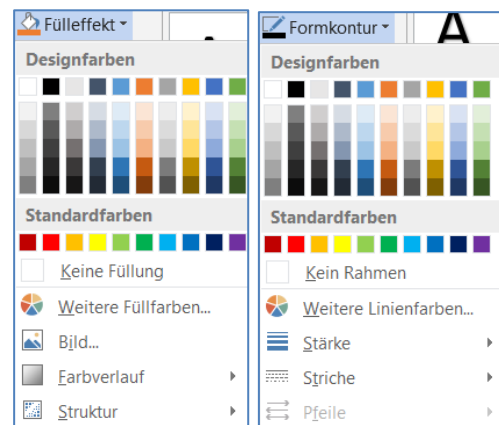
Fülleffekt

Designfarben

Standardfarben

Keine Füllung

Weitere Füllfarben...

Bild...

Farbverlauf

Struktur

Formkontur

A

Designfarben

Standardfarben

Kein Rahmen

Weitere Linienfarben...

Stärke

Striche

Pfeile